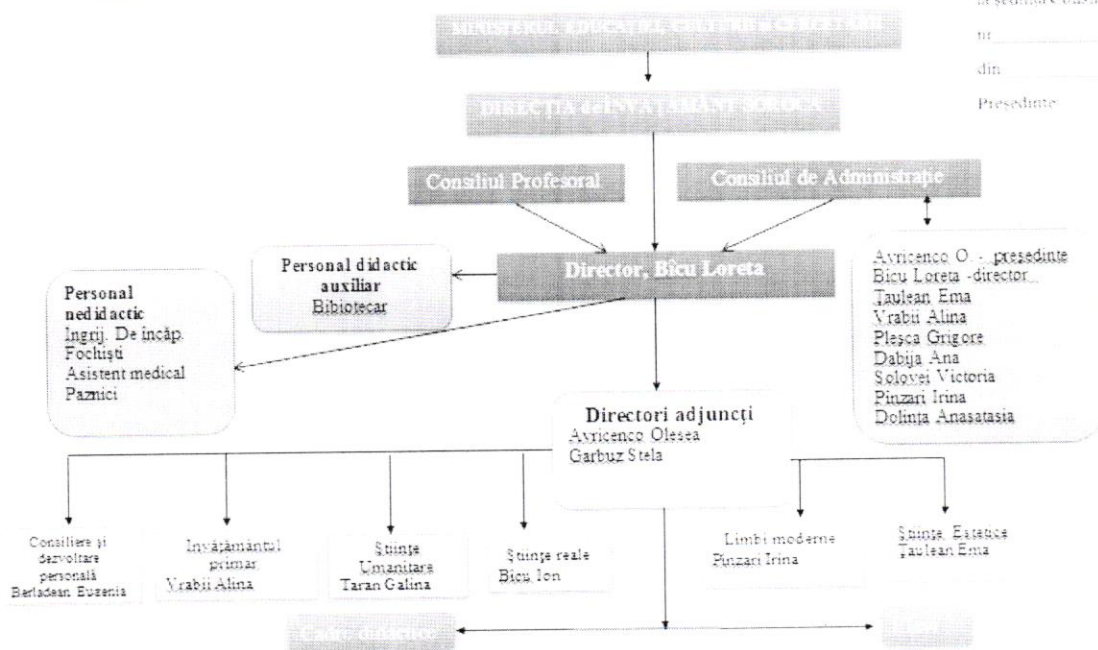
la ședința Consiliului
nr. ___
din ___
Președinte

MINISTERUL EDUCAȚIEI, CULTURII ȘI CERCETĂRII

DIRECȚIA de ÎNVĂȚĂMÂNT SOROCA

Consiliul Profesoral

Consiliul de Administrație

Director, Bîcu Loreta

Personal didactic auxiliar
Bibiotecar

Personal nedidactic
Ingrij. De încăp.
Fochiști
Asistent medical
Paznici

Avricenco O. - președinte
Bîcu Loreta -director
Țaulean Ema
Vrabii Alina
Pleșca Grigore
Dabija Ana
Solovei Victoria
Pînzari Irina
Dolința Anasatasia

Directori adjuncți
Avricenco Olesea
Garbuz Stela

Consiliere și dezvoltare personală
Berladean Eugenia

Învățământul primar
Vrabii Alina

Științe Umanitare
Țaran Galina

Științe reale
Bîcu Ion

Limbi moderne
Pînzari Irina

Științe Estetice
Țaulean Ema

Cadre didactice

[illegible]